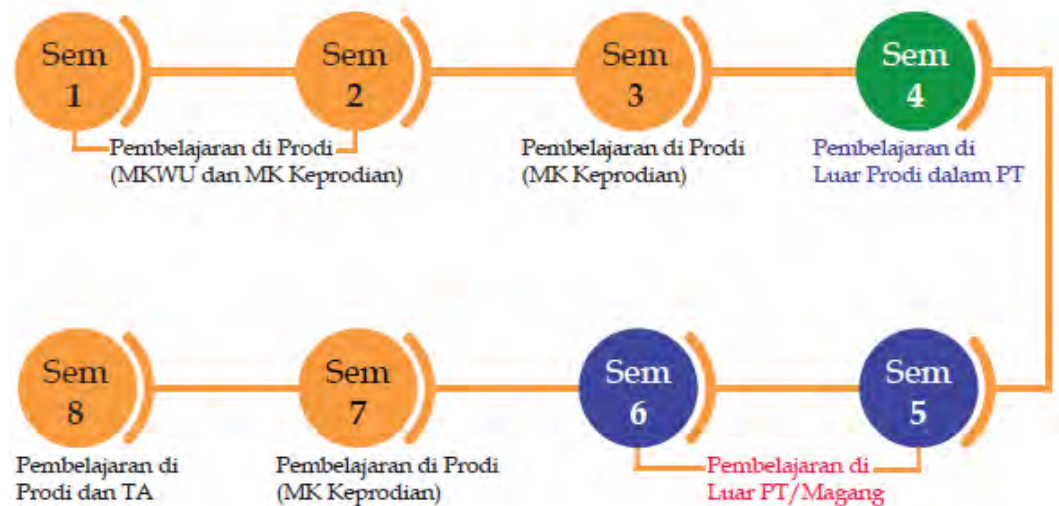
Sem 1

Sem 2

Pembelajaran di Prodi (MKWU dan MK Keprodian)

Sem 3

Pembelajaran di Prodi (MK Keprodian)

Sem 4

Pembelajaran di Luar Prodi dalam PT

Sem 5

Sem 6

Pembelajaran di Luar PT/Magang

Sem 7

Pembelajaran di Prodi (MK Keprodian)

Sem 8

Pembelajaran di Prodi dan TA